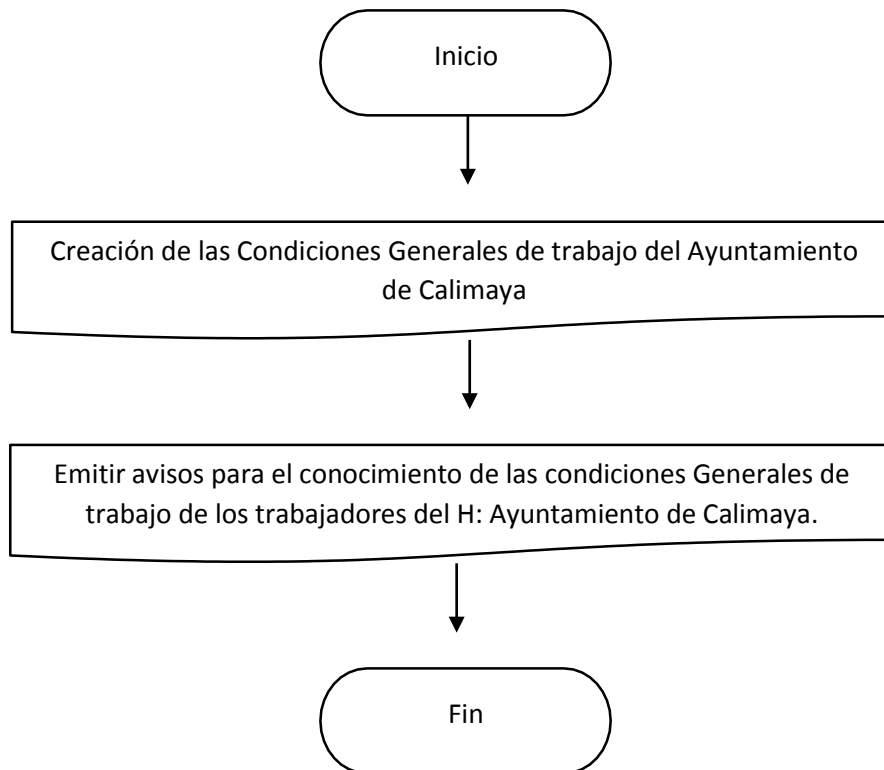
Inicio

Creación de las Condiciones Generales de trabajo del Ayuntamiento de Calimaya

Emitir avisos para el conocimiento de las condiciones Generales de trabajo de los trabajadores del H: Ayuntamiento de Calimaya.

Fin